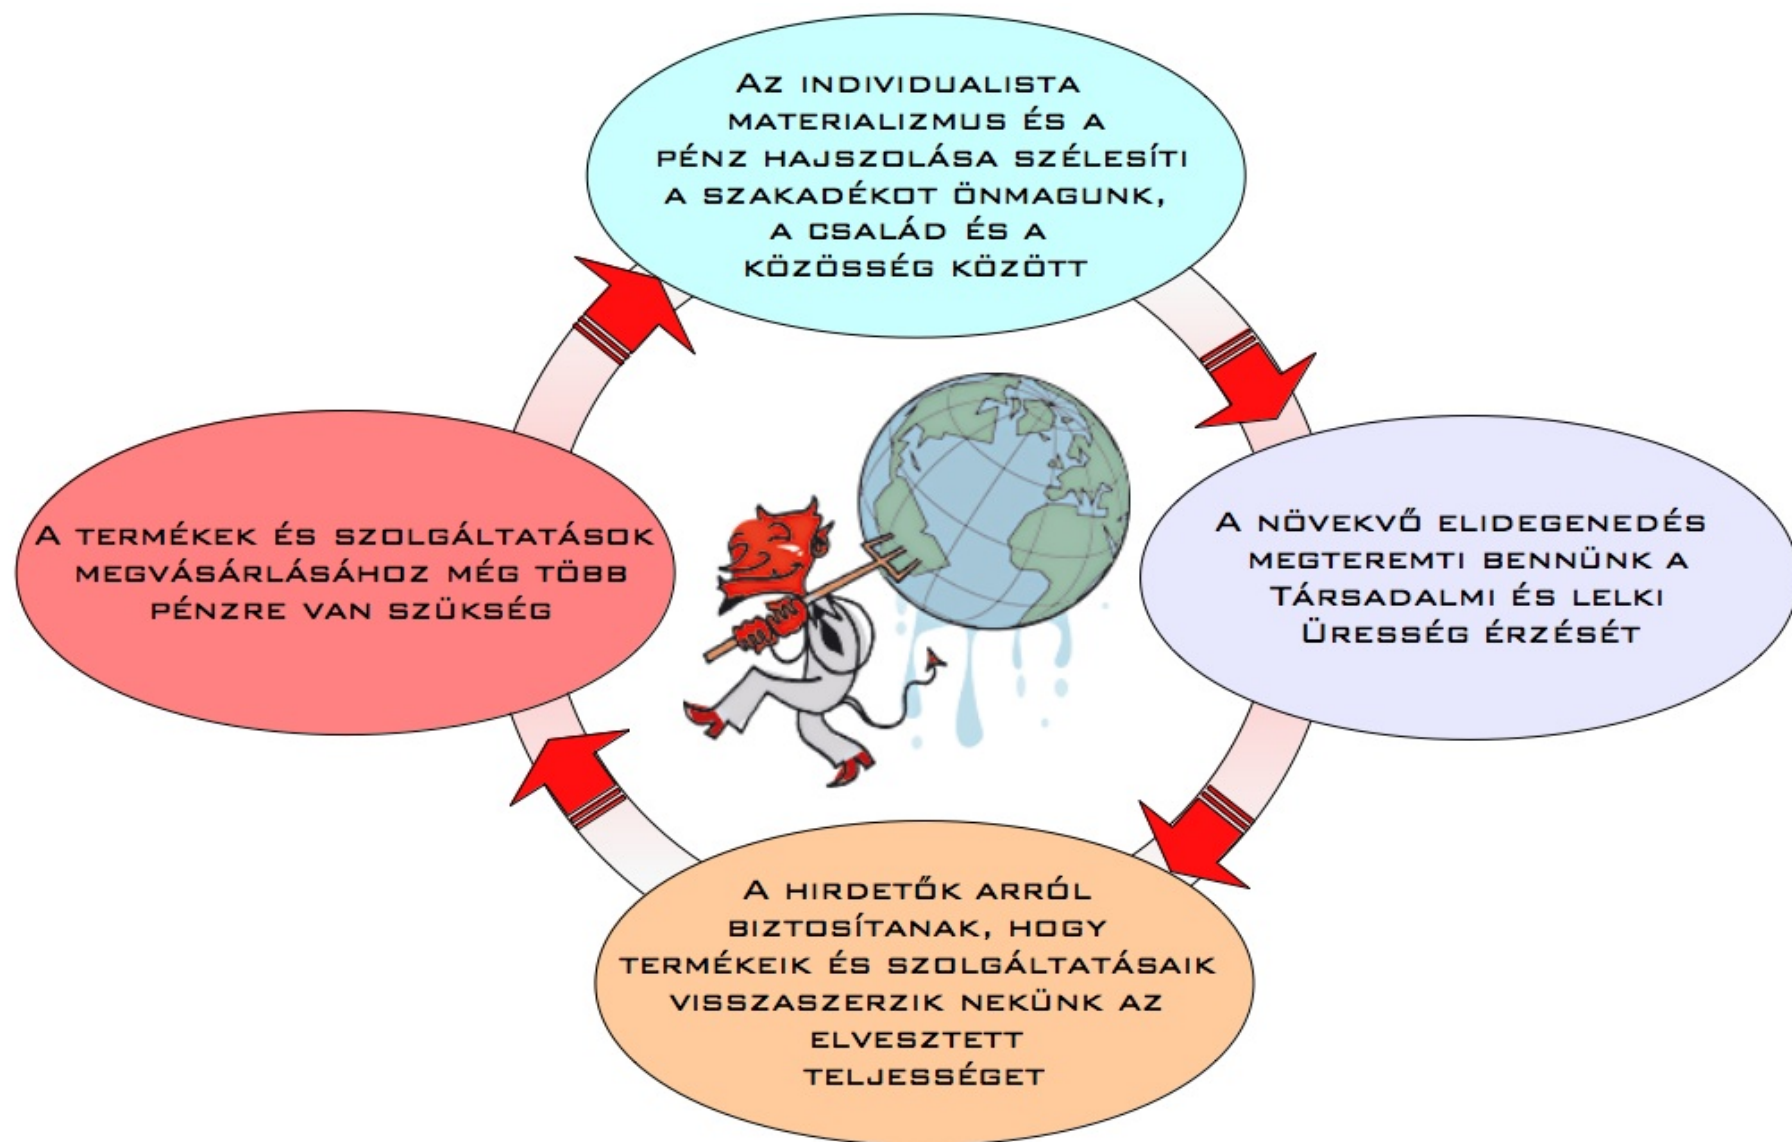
Az individualista materializmus és a pénz hajszolása szélesíti a szakadékot önmagunk, a család és a közösség között

A növekvő elidegenedés megteremti bennünk a Társadalmi és lelki Üresség érzését

A hirdetők arról biztosítanak, hogy termékeik és szolgáltatásaik visszaszerzik nekünk az elvesztett teljességet

A termékek és szolgáltatások megvásárlásához még több pénzre van szükség